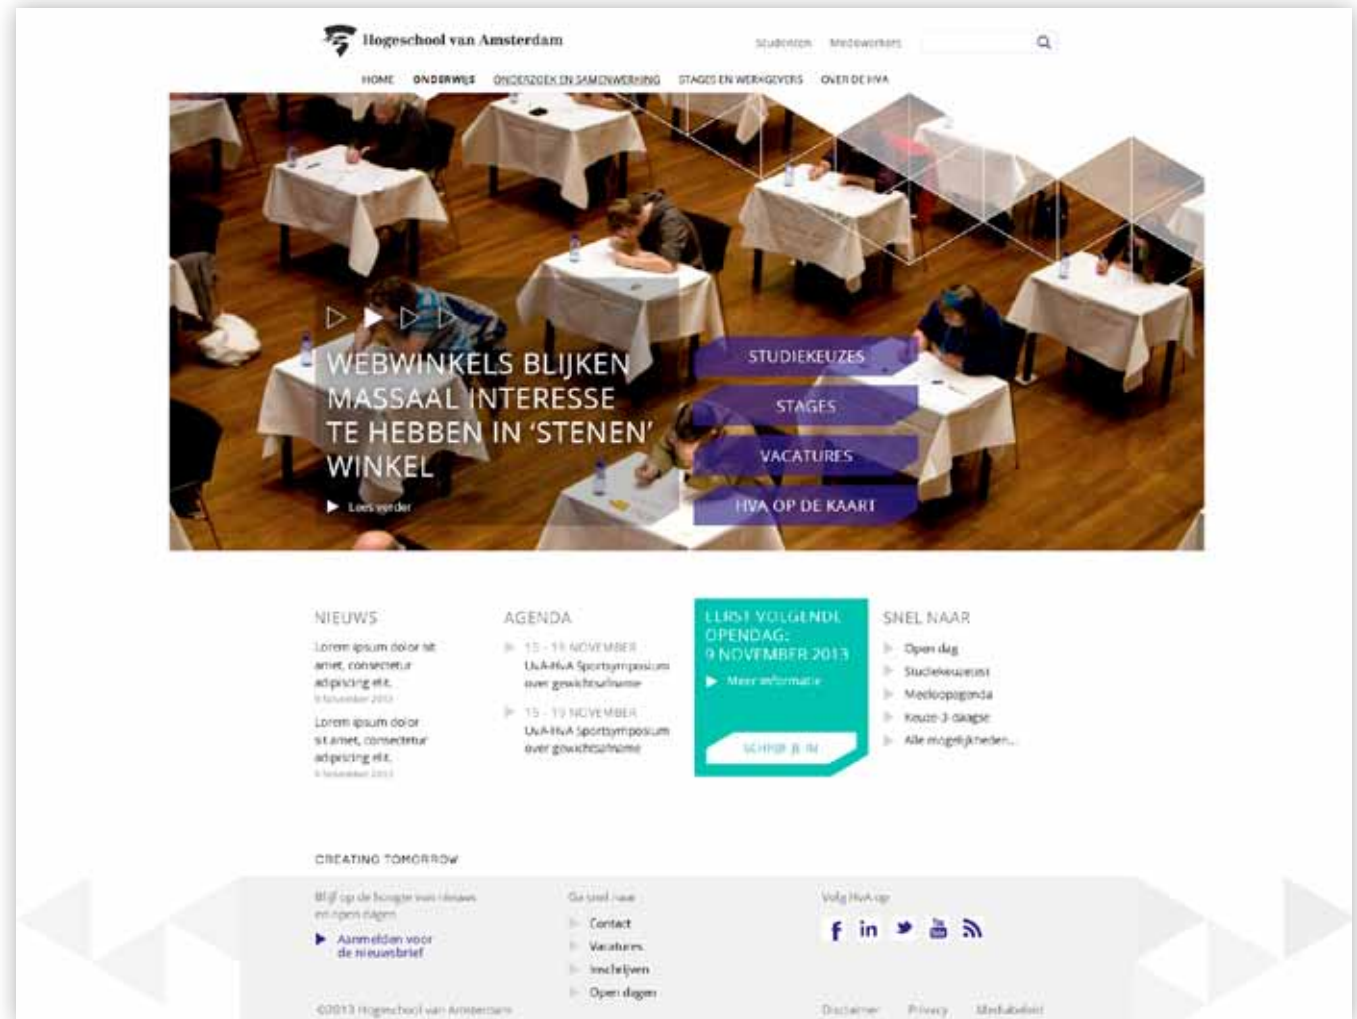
Hogeschool van Amsterdam

Studenten Medewerkers

HOME ONDERWIJS ONDERZOEK EN SAMENWERKING STAGES EN WERKGEVERS OVER DE HVA

WEBWINKELS BLIJKEN MASSAAL INTERESSE TE HEBBEN IN 'STENEN' WINKEL

Lees verder

STUDIEKEUZES
STAGES
VACATURES
HVA OP DE KAART

NIEUWS

Lorem ipsum dolor sit amet, consectetur adipiscing elit.
9 November 2013

Lorem ipsum dolor sit amet, consectetur adipiscing elit.
9 November 2013

AGENDA

15 - 15 NOVEMBER
UvA-HvA Sportsymposium over gewichtsafname

15 - 15 NOVEMBER
UvA-HvA Sportsymposium over gewichtsafname

EERST VOLGENDE OPENDAG: 9 NOVEMBER 2013

Meer informatie

SCHRIJF JE IN

SNEL NAAR

Open dag
Studiekeuzetest
Meeloopagenda
Keuze 3 daagse
Alle mogelijkheden...

CREATING TOMORROW

Blijf op de hoogte van nieuws en open dagen

Aanmelden voor de nieuwsbrief

Ga snel naar

Contact
Vacatures
Inschrijven
Open dagen

Volg HvA op

f in

©2013 Hogeschool van Amsterdam

Disclaimer Privacy Mediabeleid